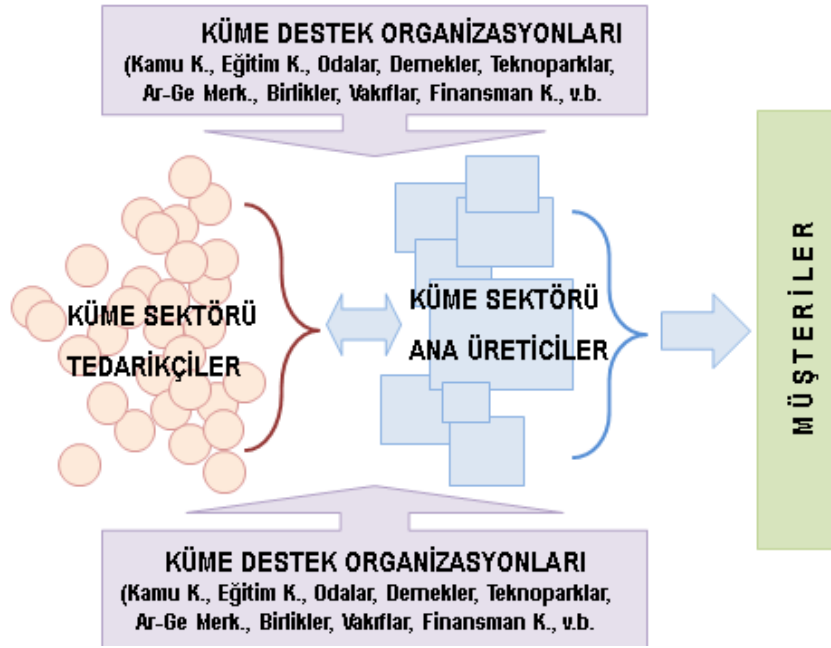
KÜME DESTEK ORGANİZASYONLARI
(Kamu K., Eğitim K., Odalar, Dernekler, Teknoparklar, Ar-Ge Merk., Birlikler, Vakıflar, Finansman K., v.b.

KÜME SEKTÖRÜ
TEDARİKÇİLER

KÜME SEKTÖRÜ
ANA ÜRETİCİLER

MÜŞTERİLER

KÜME DESTEK ORGANİZASYONLARI
(Kamu K., Eğitim K., Odalar, Dernekler, Teknoparklar, Ar-Ge Merk., Birlikler, Vakıflar, Finansman K., v.b.